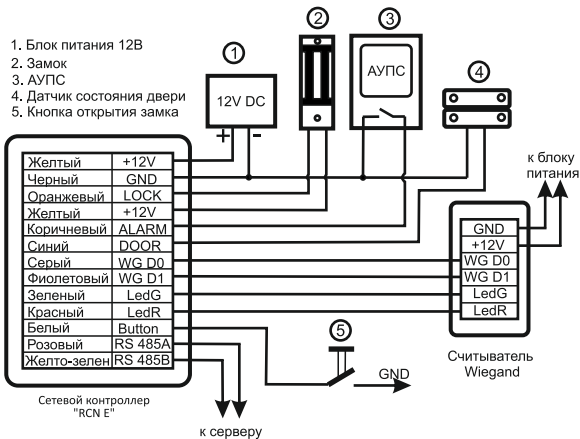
1. Блок питания 12В
2. Замок
3. АУПС
4. Датчик состояния двери
5. Кнопка открытия замка

1

12V DC

+ -

2

3

АУПС

4

| Желтый | +12V |
|---|---|
| Черный | GND |
| Оранжевый | LOCK |
| Желтый | +12V |
| Коричневый | ALARM |
| Синий | DOOR |
| Серый | WG D0 |
| Фиолетовый | WG D1 |
| Зеленый | LedG |
| Красный | LedR |
| Белый | Button |
| Розовый | RS 485A |
| Желто-зелен | RS 485B |

к блоку питания

| GND |
|---|
| +12V |
| WG D0 |
| WG D1 |
| LedG |
| LedR |

5

GND

Считыватель Wiegand

Сетевой контроллер "RCN E"

к серверу